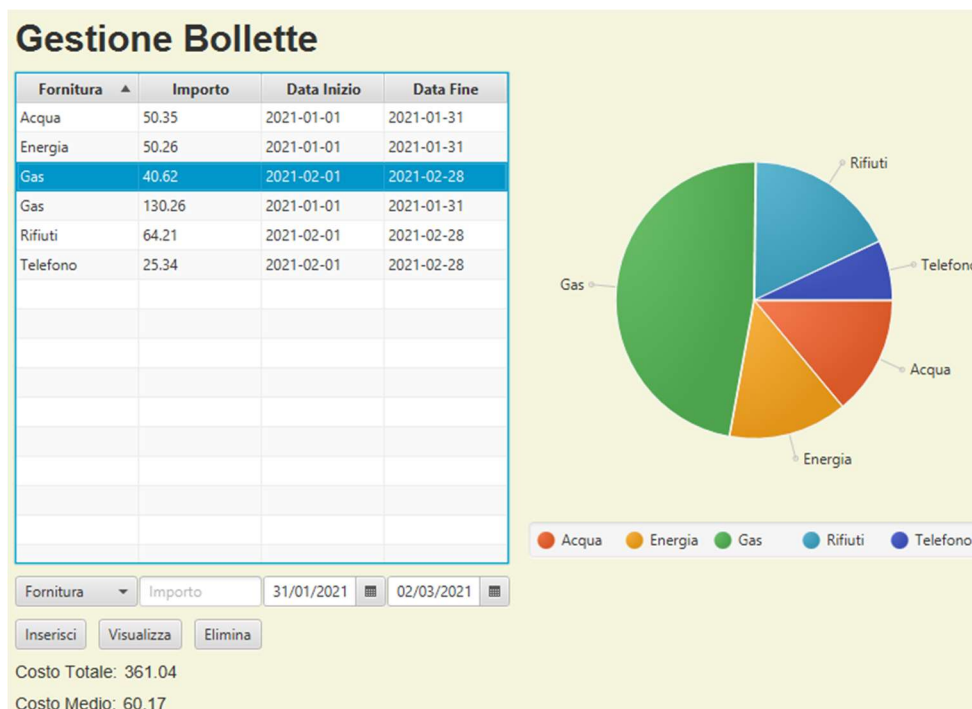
Gestione Bollette

| Fornitura ▲ | Importo | Data Inizio | Data Fine |
|---|---|---|---|
| Acqua | 50.35 | 2021-01-01 | 2021-01-31 |
| Energia | 50.26 | 2021-01-01 | 2021-01-31 |
| Gas | 40.62 | 2021-02-01 | 2021-02-28 |
| Gas | 130.26 | 2021-01-01 | 2021-01-31 |
| Rifiuti | 64.21 | 2021-02-01 | 2021-02-28 |
| Telefono | 25.34 | 2021-02-01 | 2021-02-28 |

Rifiuti
Telefono
Gas
Acqua
Energia

Acqua Energia Gas Rifiuti Telefono

Fornitura
Importo
31/01/2021
02/03/2021

Inserisci Visualizza Elimina

Costo Totale: 361.04
Costo Medio: 60.17